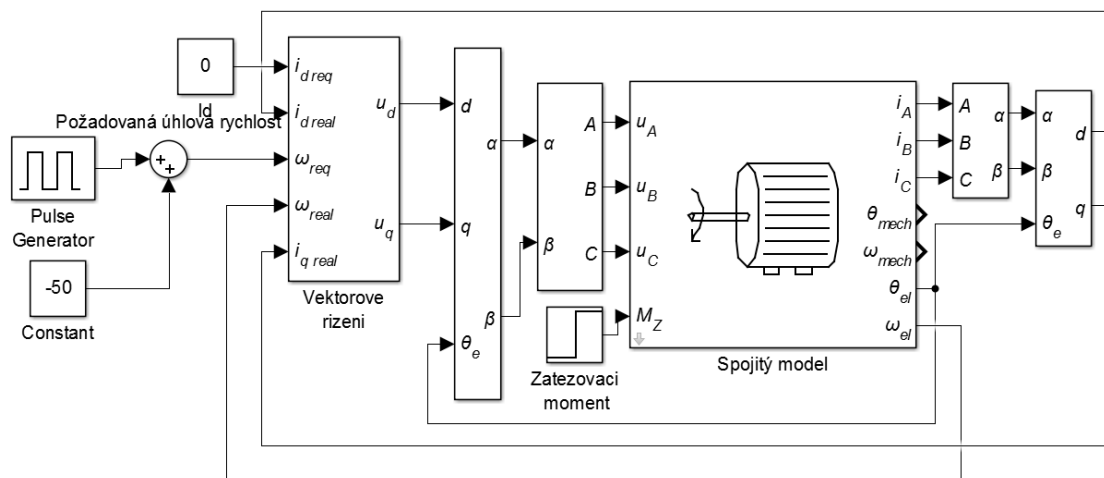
0

Id

Požadovaná úhlová rychlost

+
+

Pulse Generator

-50

Constant

$i_{d\,req}$
$i_{d\,real}$
$\omega_{req}$
$\omega_{real}$
$i_{q\,real}$
$u_d$
$u_q$

Vektorove rizeni

d
q
$\theta_e$
$\alpha$
$\beta$

$\alpha$
$\beta$
A
B
C

$u_A$
$u_B$
$u_C$
$M_Z$

Zatezovaci moment

Spojitý model

$i_A$
$i_B$
$i_C$
$\theta_{mech}$
$\omega_{mech}$
$\theta_{el}$
$\omega_{el}$

A
B
C
$\alpha$
$\beta$

$\alpha$
$\beta$
$\theta_e$
d
q